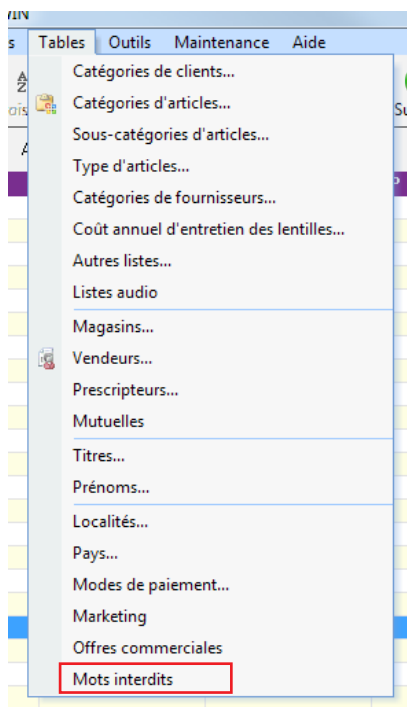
VIN
s Tables Outils Maintenance Aide
oisi
A
Su

Catégories de clients...
Catégories d'articles...
Sous-catégories d'articles...
Type d'articles...
Catégories de fournisseurs...
Coût annuel d'entretien des lentilles...
Autres listes...
Listes audio

Magasins...
Vendeurs...
Prescripteurs...
Mutuelles

Titres...
Prénoms...

Localités...
Pays...
Modes de paiement...
Marketing
Offres commerciales
Mots interdits